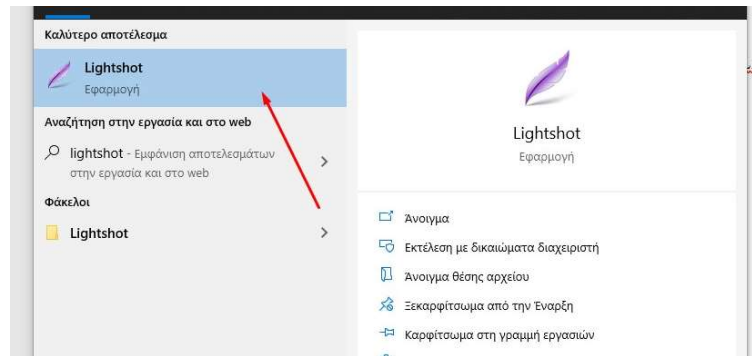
Καλύτερο αποτέλεσμα

Lightshot
Εφαρμογή

Αναζήτηση στην εργασία και στο web

lightshot - Εμφάνιση αποτελεσμάτων στην εργασία και στο web

Φάκελοι

Lightshot

Lightshot
Εφαρμογή

Άνοιγμα

Εκτέλεση με δικαιώματα διαχειριστή

Άνοιγμα θέσης αρχείου

Ξεκαρφίτσωμα από την Έναρξη

Καρφίτσωμα στη γραμμή εργασιών